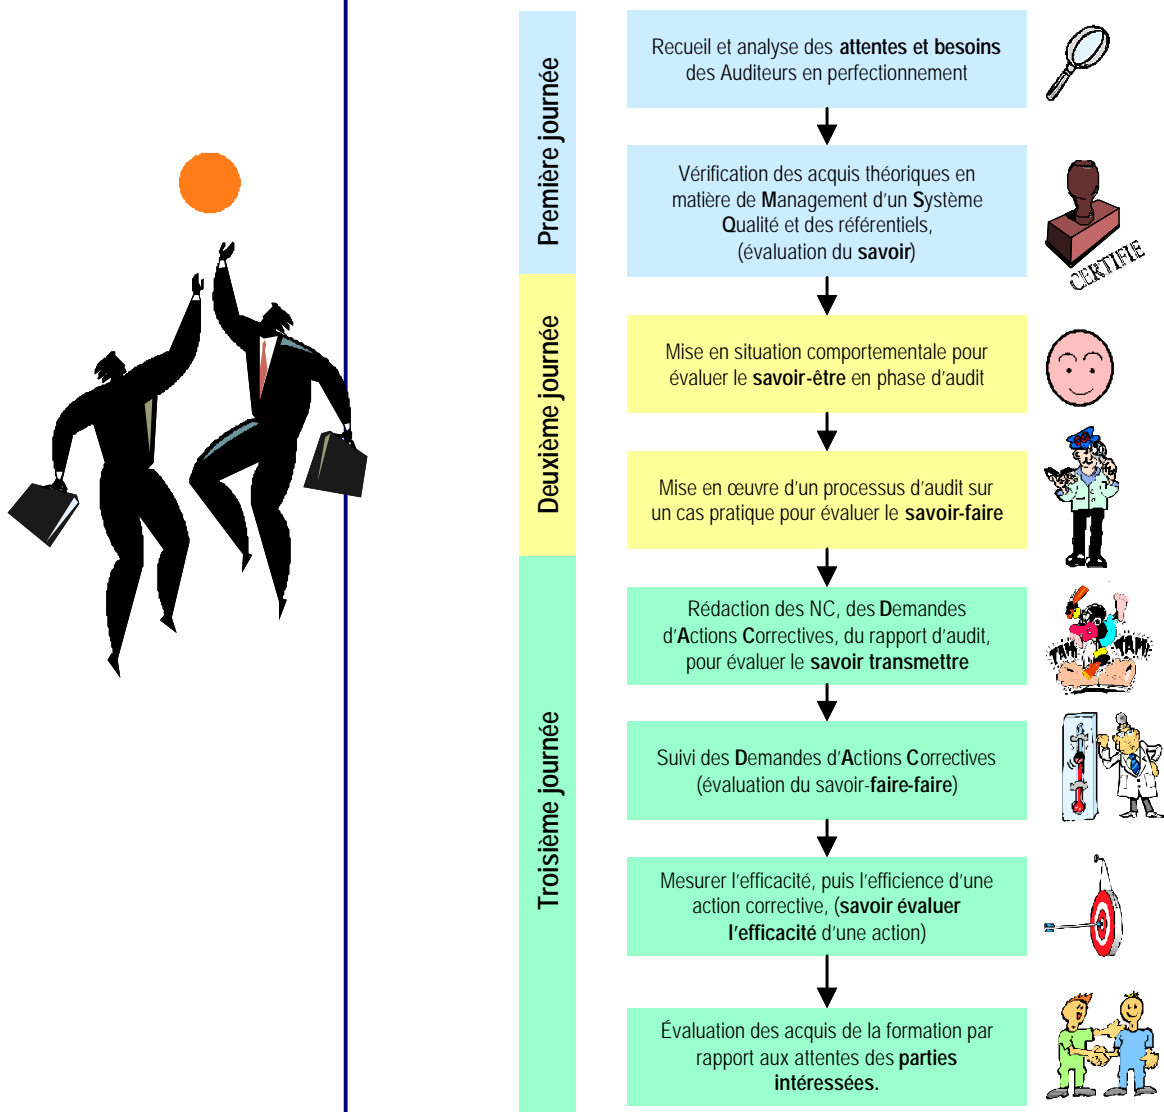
Première journée

Recueil et analyse des **attentes et besoins** des Auditeurs en perfectionnement

Vérification des acquis théoriques en matière de **M**anagement d'un **S**ystème **Q**ualité et des référentiels, (évaluation du **savoir**)

CERTIFIE

Deuxième journée

Mise en situation comportementale pour évaluer le **savoir-être** en phase d'audit

Mise en œuvre d'un processus d'audit sur un cas pratique pour évaluer le **savoir-faire**

Troisième journée

Rédaction des NC, des **D**emandes d'**A**ctions **C**orrectives, du rapport d'audit, pour évaluer le **savoir transmettre**

TAM TAM

Suivi des **D**emandes d'**A**ctions **C**orrectives (évaluation du savoir-**faire-faire**)

Mesurer l'efficacité, puis l'efficience d'une action corrective, (**savoir évaluer l'efficacité** d'une action)

Évaluation des acquis de la formation par rapport aux attentes des **parties intéressées.**